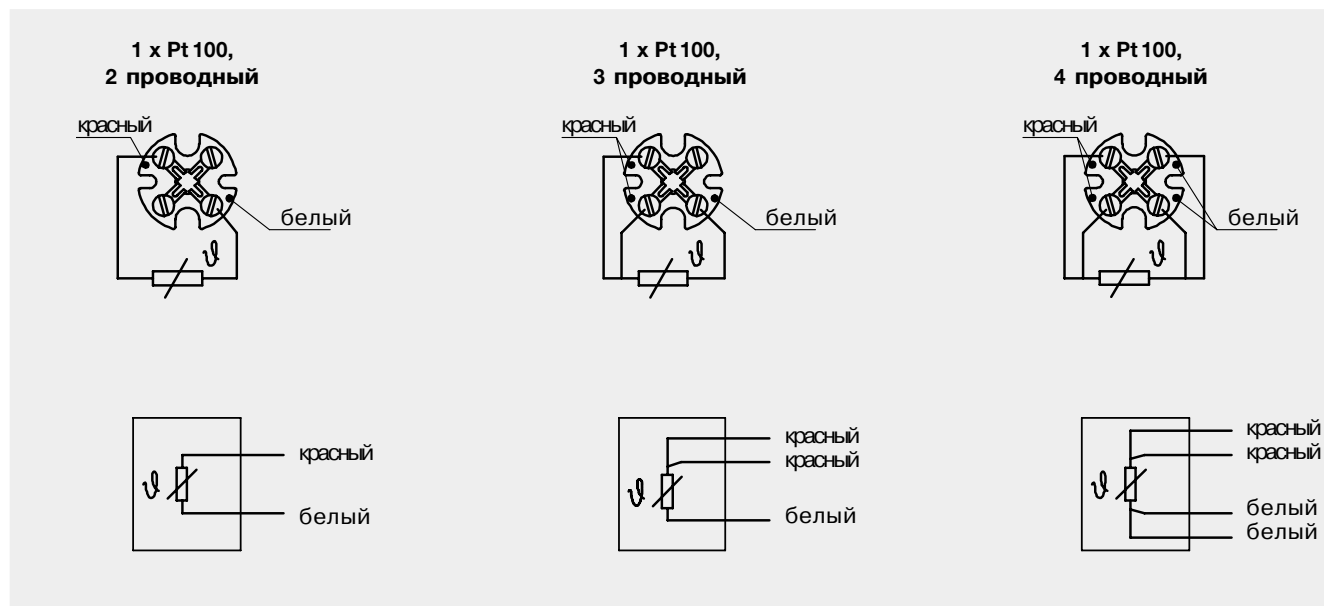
1 x Pt 100, 2 проводный

красный

белый

$\vartheta$

1 x Pt 100, 3 проводный

красный

белый

$\vartheta$

1 x Pt 100, 4 проводный

красный

белый

$\vartheta$

$\vartheta$

красный

белый

$\vartheta$

красный

красный

белый

$\vartheta$

красный

красный

белый

белый